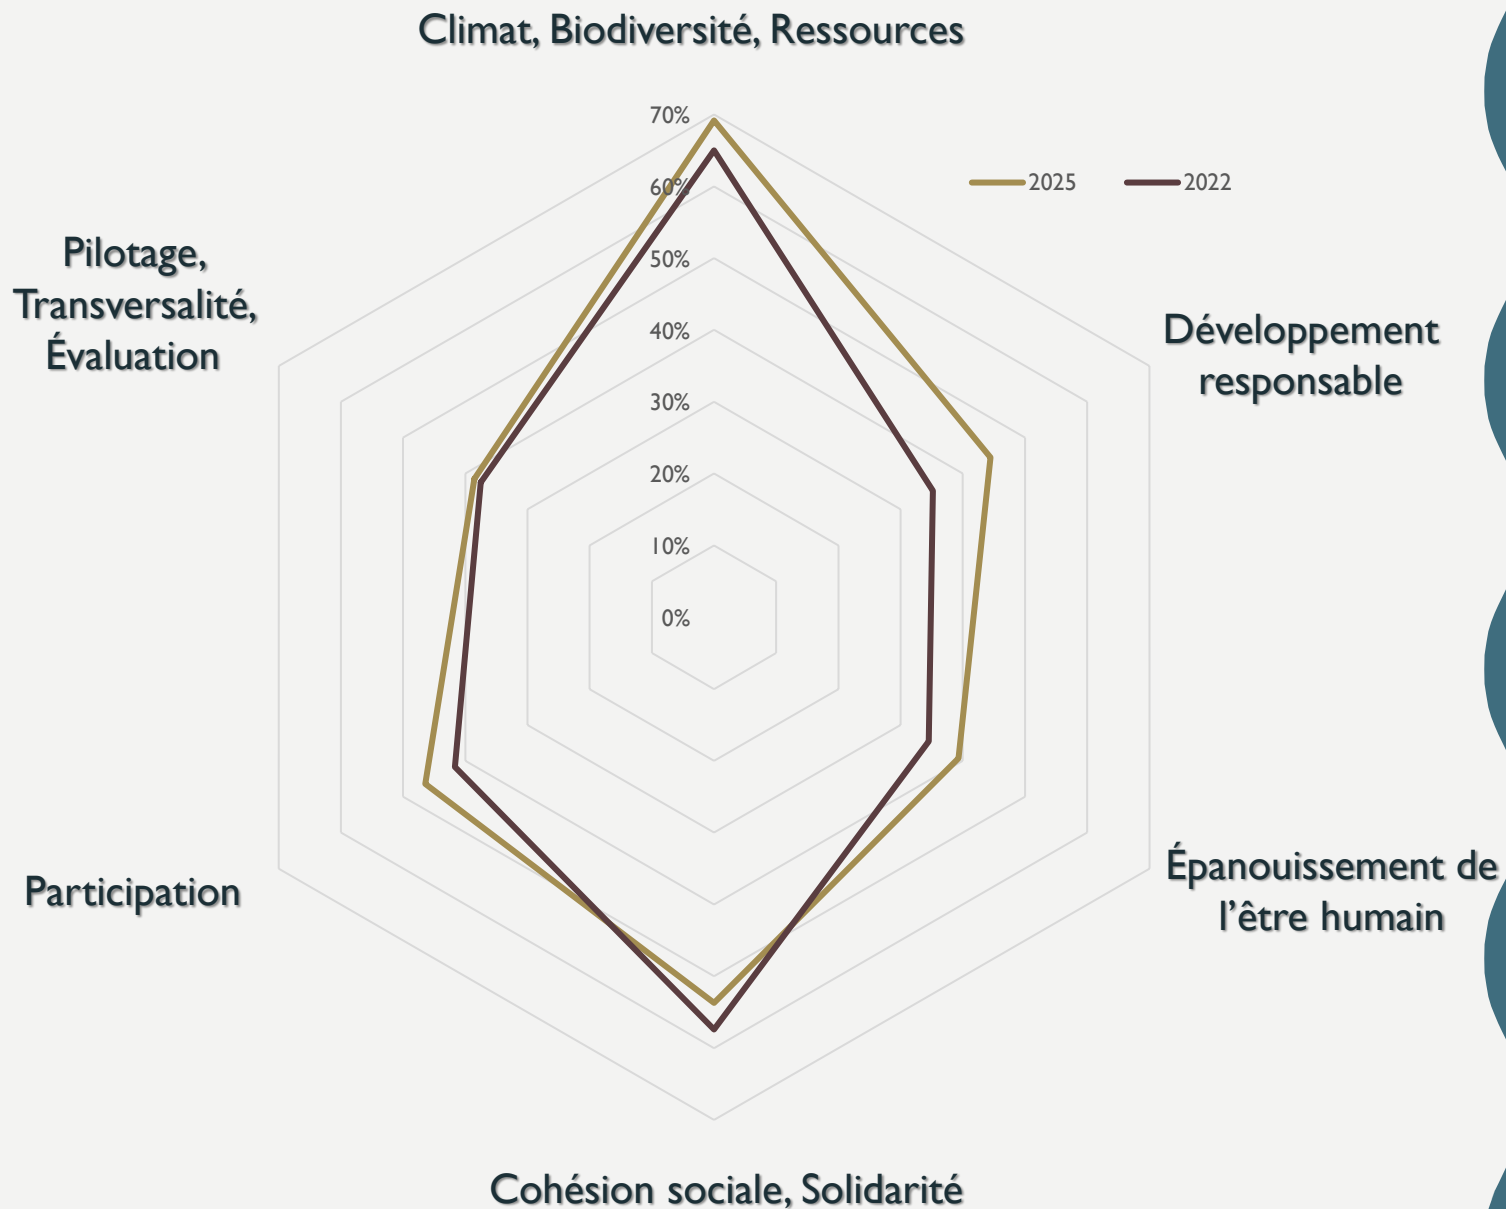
Climat, Biodiversité, Ressources

70%
60%
50%
40%
30%
20%
10%
0%

2025
2022

Développement responsable

Épanouissement de l'être humain

Cohésion sociale, Solidarité

Participation

Pilotage, Transversalité, Évaluation